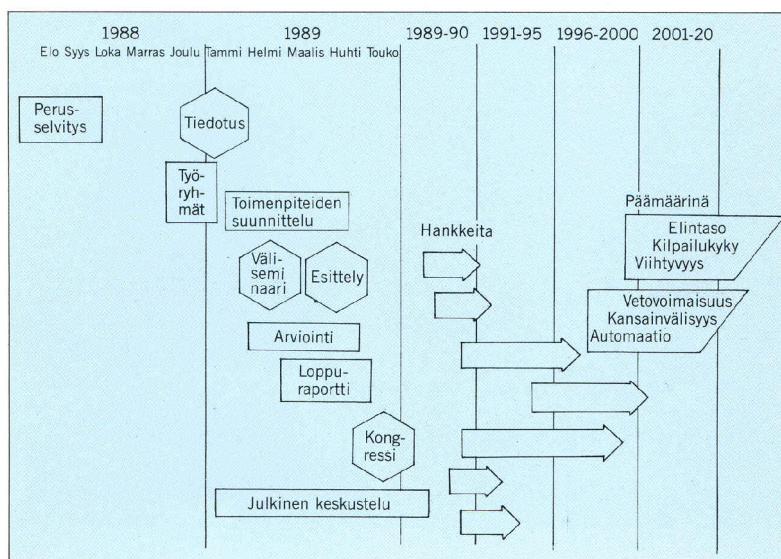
1988
Elo Syys Loka Marras Joulu

1989
Tammi Helmi Maalis Huhti Touko

1989-90 1991-95 1996-2000 2001-20

Perusselvitys

Tiedotus

Työryhmät

Toimenpiteiden suunnittelu

Välisemi naari

Esittely

Arviointi

Loppuraportti

Kongressi

Julkinen keskustelu

Hankkeita

Päämäärinä

Elintaso
Kilpailukyky
Viihtyvyys

Vetovoimaisuus
Kansainvälisyys
Automaatio